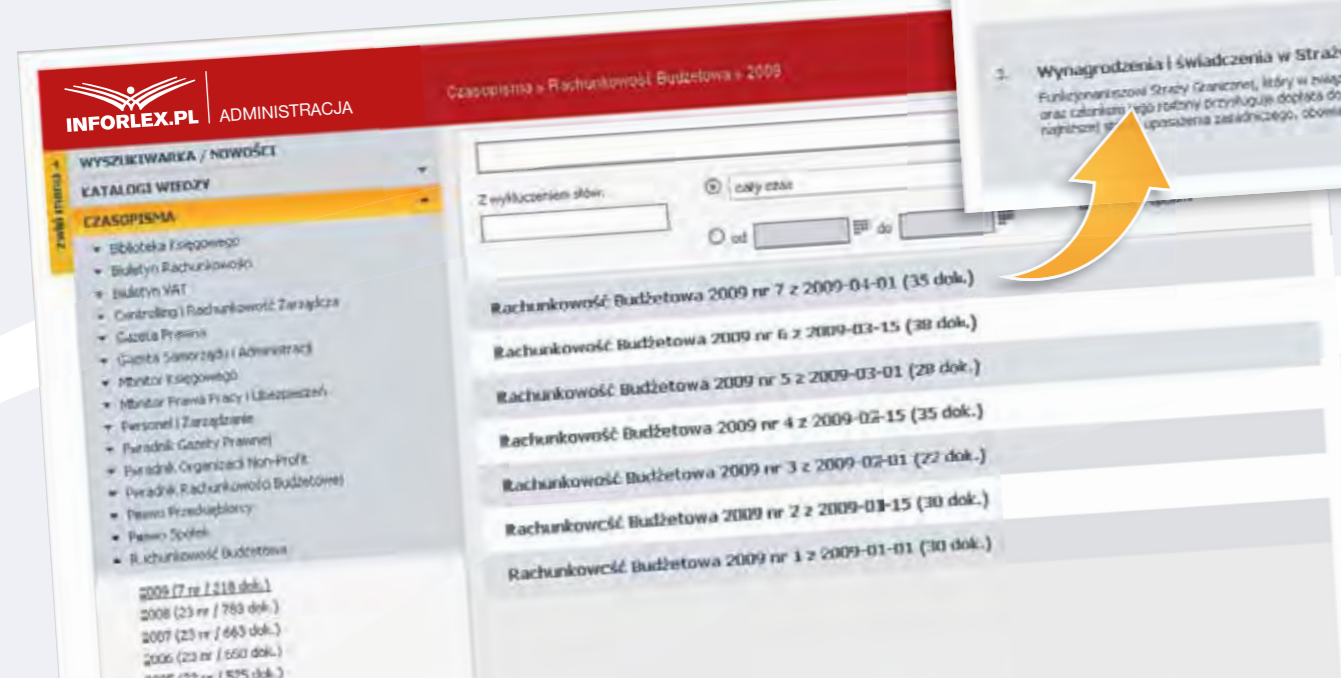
INFORLEX.PL ADMINISTRACJA

Czasopisma » Rachunkowość Budżetowa » 2009

zwiń menu

WYSZUKIWARKA / NOWOŚCI
KATALOGI WIEDZY
CZASOPISMA

Biblioteka Księgowego
Biuletyn Rachunkowości
Biuletyn VAT
Controlling i Rachunkowość Zarządcza
Gazeta Prawna
Gazeta Samorządu i Administracji
Monitor Księgowego
Monitor Prawa Pracy i Ubezpieczeń
Personel i Zarządzanie
Poradnik Gazety Prawnej
Poradnik Organizacji Non-Profit
Poradnik Rachunkowości Budżetowej
Prawo Przedsiębiorcy
Prawo Spółek
Rachunkowość Budżetowa

2009 (7 nr / 218 dok.)
2008 (23 nr / 789 dok.)
2007 (23 nr / 663 dok.)
2006 (23 nr / 650 dok.)
2005 (23 nr / 575 dok.)

Z wykluczeniem słów:
cały czas
od do

Rachunkowość Budżetowa 2009 nr 7 z 2009-04-01 (35 dok.)
Rachunkowość Budżetowa 2009 nr 6 z 2009-03-15 (38 dok.)
Rachunkowość Budżetowa 2009 nr 5 z 2009-03-01 (28 dok.)
Rachunkowość Budżetowa 2009 nr 4 z 2009-02-15 (35 dok.)
Rachunkowość Budżetowa 2009 nr 3 z 2009-02-01 (22 dok.)
Rachunkowość Budżetowa 2009 nr 2 z 2009-01-15 (30 dok.)
Rachunkowość Budżetowa 2009 nr 1 z 2009-01-01 (30 dok.)

3. Wynagrodzenia i świadczenia w Straż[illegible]
Funkcjonariuszowi Straży Granicznej, który w związ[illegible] oraz członkom jego rodziny przysługuje dopłata do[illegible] najniższej stawki uposażenia zasadniczego, obowi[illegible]